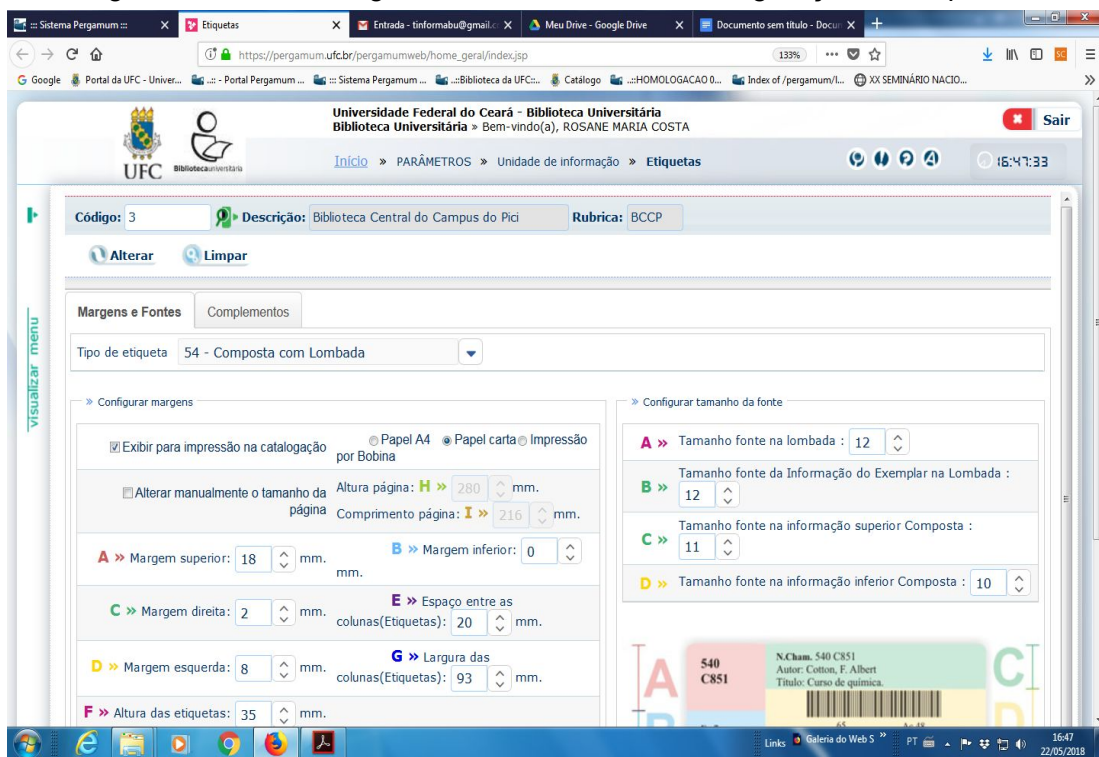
::: Sistema Pergamum ::: × Etiquetas × Entrada - tinformabu@gmail.c × Meu Drive - Google Drive × Documento sem título - Docum × +

https://pergamum.ufc.br/pergamumweb/home_geral/index.jsp 133% ··· 

Google Portal da UFC - Univer... ..:: - Portal Pergamum ... ::: Sistema Pergamum ... ..::Biblioteca da UFC::.. Catálogo ..::HOMOLOGACAO 0... Index of /pergamum/l... XX SEMINÁRIO NACIO...

UFC Bibliotecauniversitária

Universidade Federal do Ceará - Biblioteca Universitária
Biblioteca Universitária » Bem-vindo(a), ROSANE MARIA COSTA

Sair

Início » PARÂMETROS » Unidade de informação » Etiquetas

16:47:33

visualizar menu

Código: 3 Descrição: Biblioteca Central do Campus do Pici Rubrica: BCCP

Alterar Limpar

Margens e Fontes Complementos

Tipo de etiqueta 54 - Composta com Lombada

» Configurar margens

Exibir para impressão na catalogação ○ Papel A4 ● Papel carta ○ Impressão por Bobina

Alterar manualmente o tamanho da página Altura página: H » 280 mm. Comprimento página: I » 216 mm.

A » Margem superior: 18 mm. B » Margem inferior: 0 mm.

C » Margem direita: 2 mm. E » Espaço entre as colunas(Etiquetas): 20 mm.

D » Margem esquerda: 8 mm. G » Largura das colunas(Etiquetas): 93 mm.

F » Altura das etiquetas: 35 mm.

» Configurar tamanho da fonte

A » Tamanho fonte na lombada : 12

B » Tamanho fonte da Informação do Exemplar na Lombada : 12

C » Tamanho fonte na informação superior Composta : 11

D » Tamanho fonte na informação inferior Composta : 10

A 540 C851 N.Cham. 540 C851 Autor: Cotton, F. Albert Título: Curso de química. C

Links Galeria do Web S » PT 16:47 22/05/2018